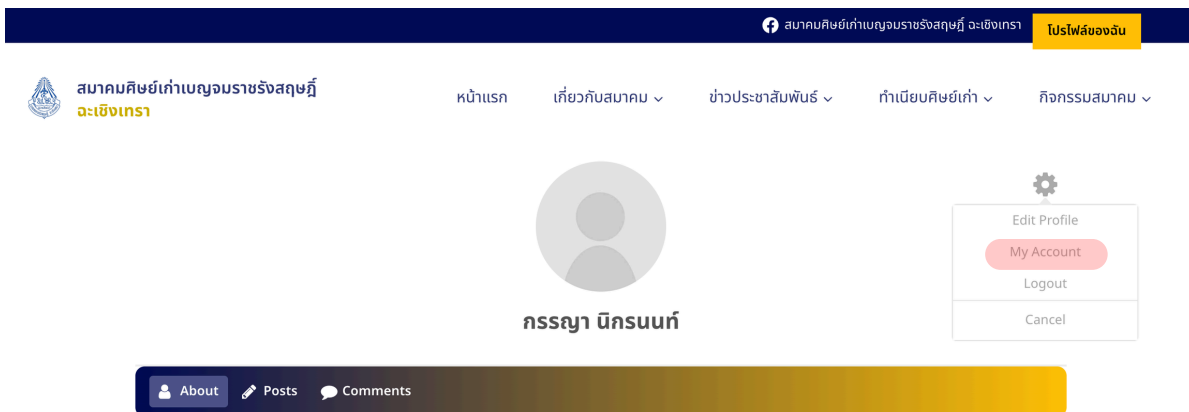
สมาคมศิษย์เก่าเบญจมราชรังสฤษฎิ์ ฉะเชิงเทรา
โปรไฟล์ของฉัน

สมาคมศิษย์เก่าเบญจมราชรังสฤษฎิ์
ฉะเชิงเทรา

หน้าแรก
เกี่ยวกับสมาคม
ข่าวประชาสัมพันธ์
ทำเนียบศิษย์เก่า
กิจกรรมสมาคม

Edit Profile
My Account
Logout
Cancel

กรรณา นิกรนนท์

About
Posts
Comments